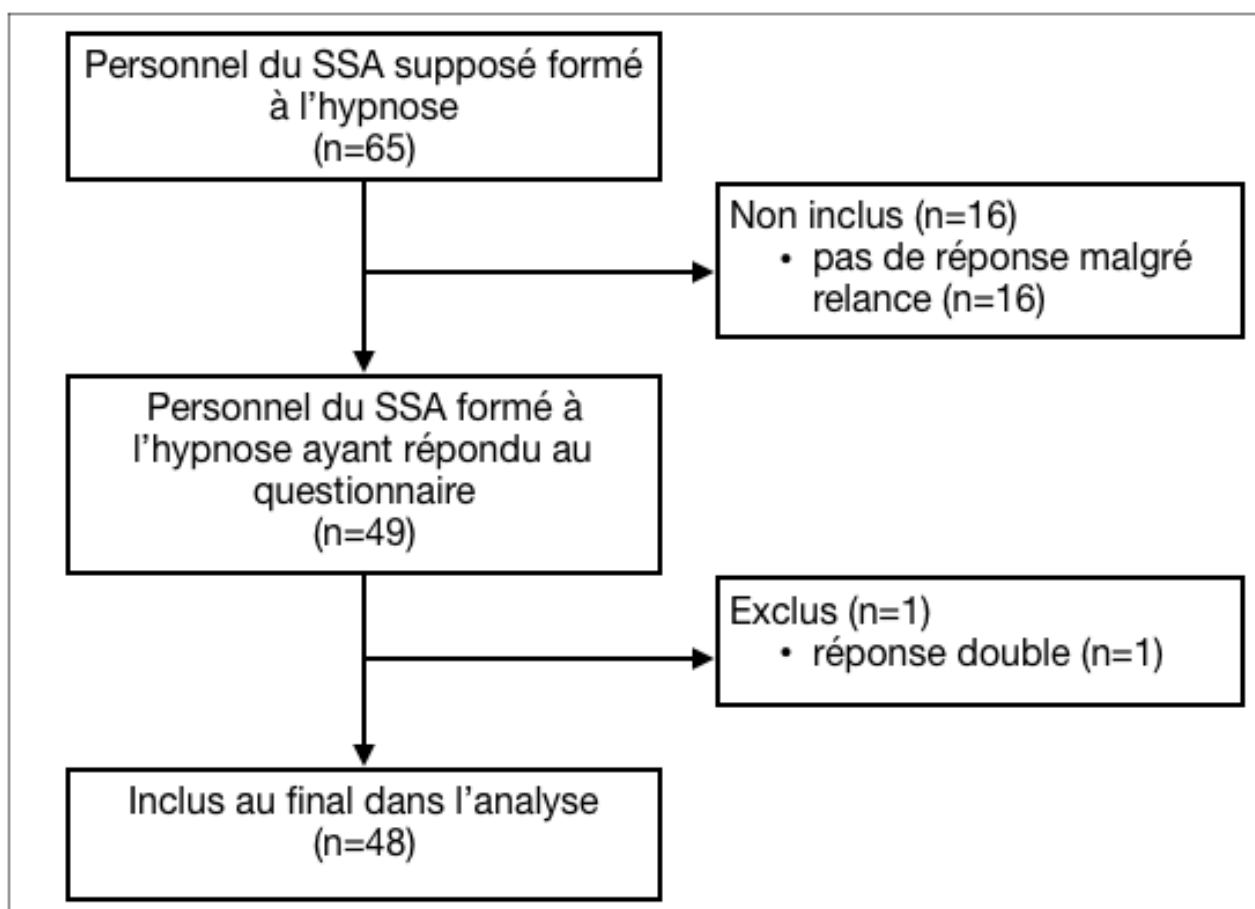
Personnel du SSA supposé formé à l’hypnose
(n=65)

Non inclus (n=16)
• pas de réponse malgré relance (n=16)

Personnel du SSA formé à l’hypnose ayant répondu au questionnaire
(n=49)

Exclus (n=1)
• réponse double (n=1)

Inclus au final dans l’analyse
(n=48)